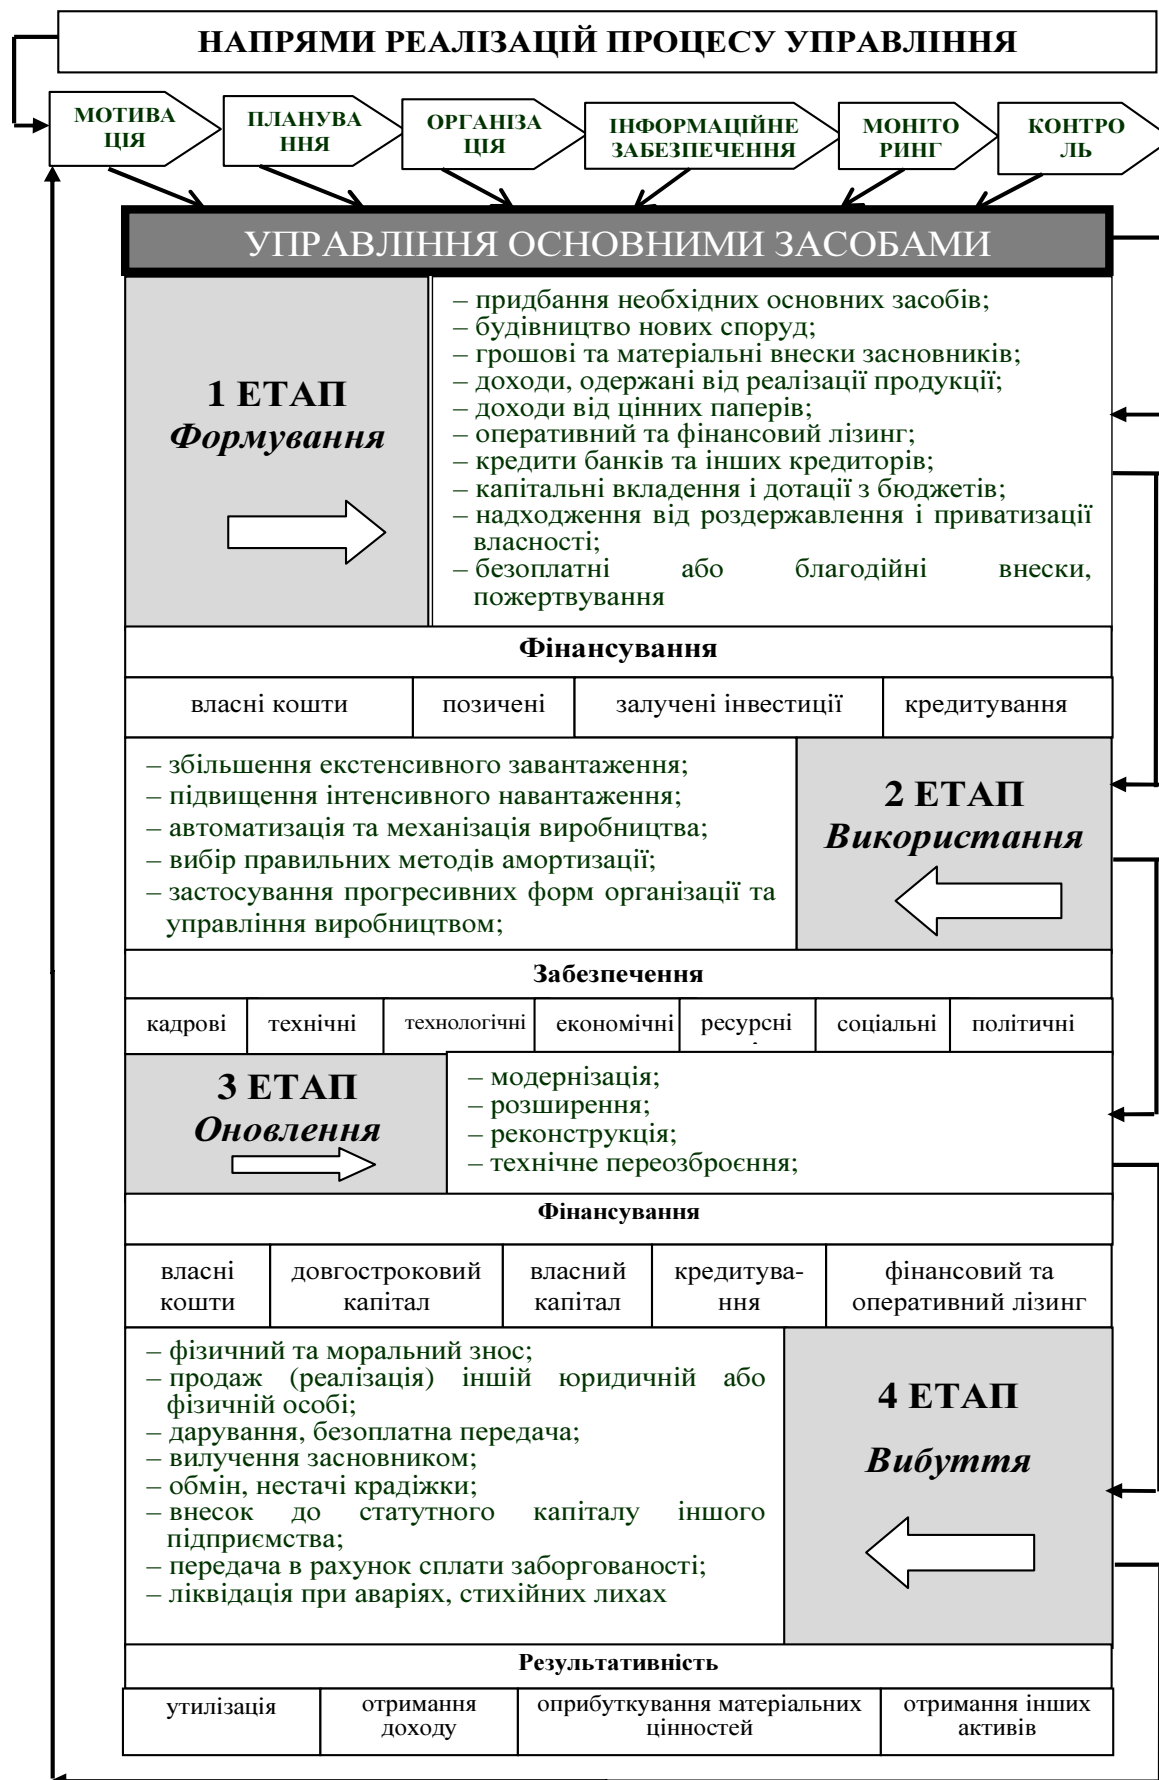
НАПРЯМИ РЕАЛІЗАЦІЙ ПРОЦЕСУ УПРАВЛІННЯ

МОТИВАЦІЯ

ПЛАНУВАННЯ

ОРГАНІЗАЦІЯ

ІНФОРМАЦІЙНЕ ЗАБЕЗПЕЧЕННЯ

МОНІТОРИНГ

КОНТРОЛЬ

УПРАВЛІННЯ ОСНОВНИМИ ЗАСОБАМИ

1 ЕТАП
Формування

– придбання необхідних основних засобів;
– будівництво нових споруд;
– грошові та матеріальні внески засновників;
– доходи, одержані від реалізації продукції;
– доходи від цінних паперів;
– оперативний та фінансовий лізинг;
– кредити банків та інших кредиторів;
– капітальні вкладення і дотації з бюджетів;
– надходження від роздержавлення і приватизації власності;
– безоплатні або благодійні внески, пожертвування

Фінансування

| власні кошти | позичені | залучені інвестиції | кредитування |
|---|---|---|---|

– збільшення екстенсивного завантаження;
– підвищення інтенсивного навантаження;
– автоматизація та механізація виробництва;
– вибір правильних методів амортизації;
– застосування прогресивних форм організації та управління виробництвом;

2 ЕТАП
Використання

Забезпечення

| кадрові | технічні | технологічні | економічні | ресурсні | соціальні | політичні |
|---|---|---|---|---|---|---|

3 ЕТАП
Оновлення

– модернізація;
– розширення;
– реконструкція;
– технічне переозброєння;

Фінансування

| власні кошти | довгостроковий капітал | власний капітал | кредитування | фінансовий та оперативний лізинг |
|---|---|---|---|---|

– фізичний та моральний знос;
– продаж (реалізація) іншій юридичній або фізичній особі;
– дарування, безоплатна передача;
– вилучення засновником;
– обмін, нестачі крадіжки;
– внесок до статутного капіталу іншого підприємства;
– передача в рахунок сплати заборгованості;
– ліквідація при аваріях, стихійних лихах

4 ЕТАП
Вибуття

Результативність

| утилізація | отримання доходу | оприбуткування матеріальних цінностей | отримання інших активів |
|---|---|---|---|